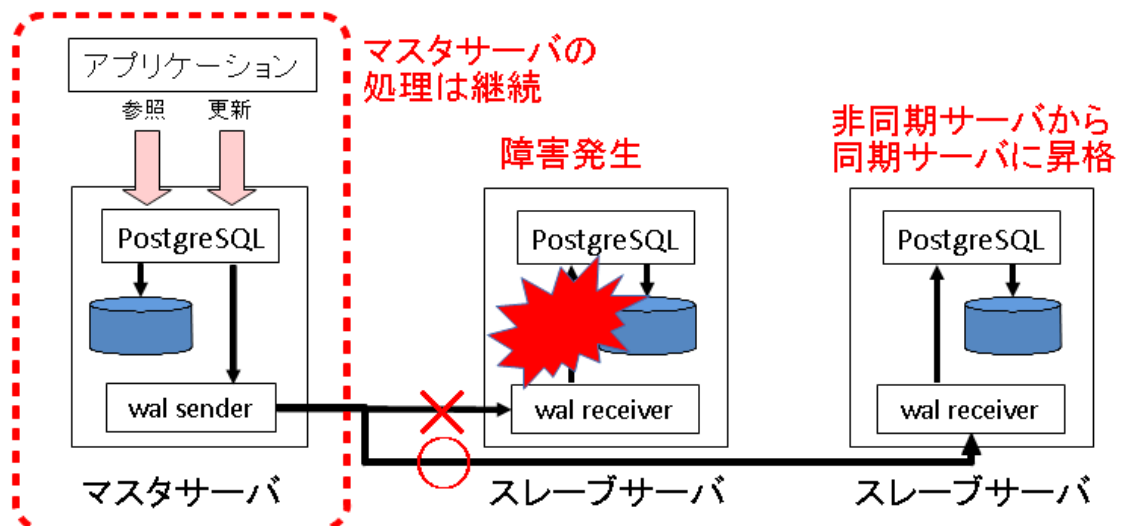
アプリケーション

参照

更新

PostgreSQL

wal sender

マスタサーバ

マスタサーバの処理は継続

障害発生

PostgreSQL

wal receiver

スレーブサーバ

非同期サーバから同期サーバに昇格

PostgreSQL

wal receiver

スレーブサーバ